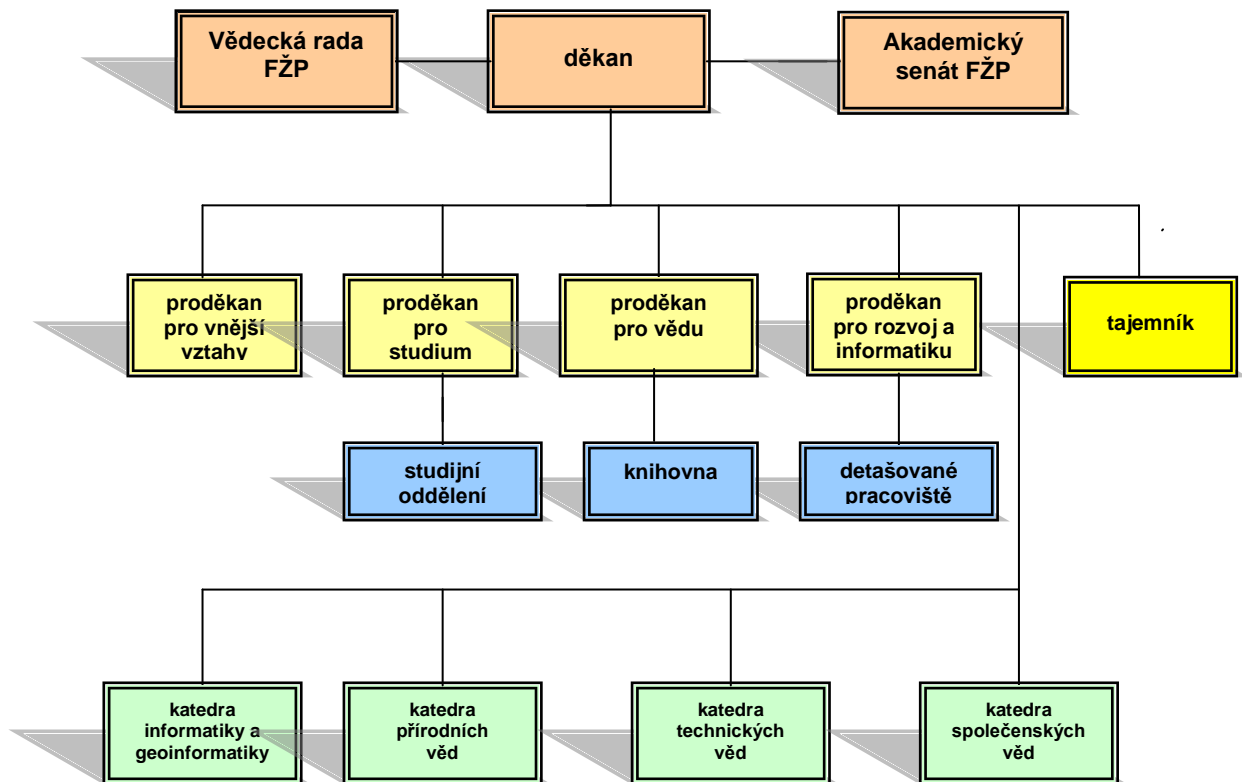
Vědecká rada FŽP

děkan

Akademický senát FŽP

proděkan pro vnější vztahy

proděkan pro studium

proděkan pro vědu

proděkan pro rozvoj a informatiku

tajemník

studijní oddělení

knihovna

detašované pracoviště

katedra informatiky a geoinformatiky

katedra přírodních věd

katedra technických věd

katedra společenských věd